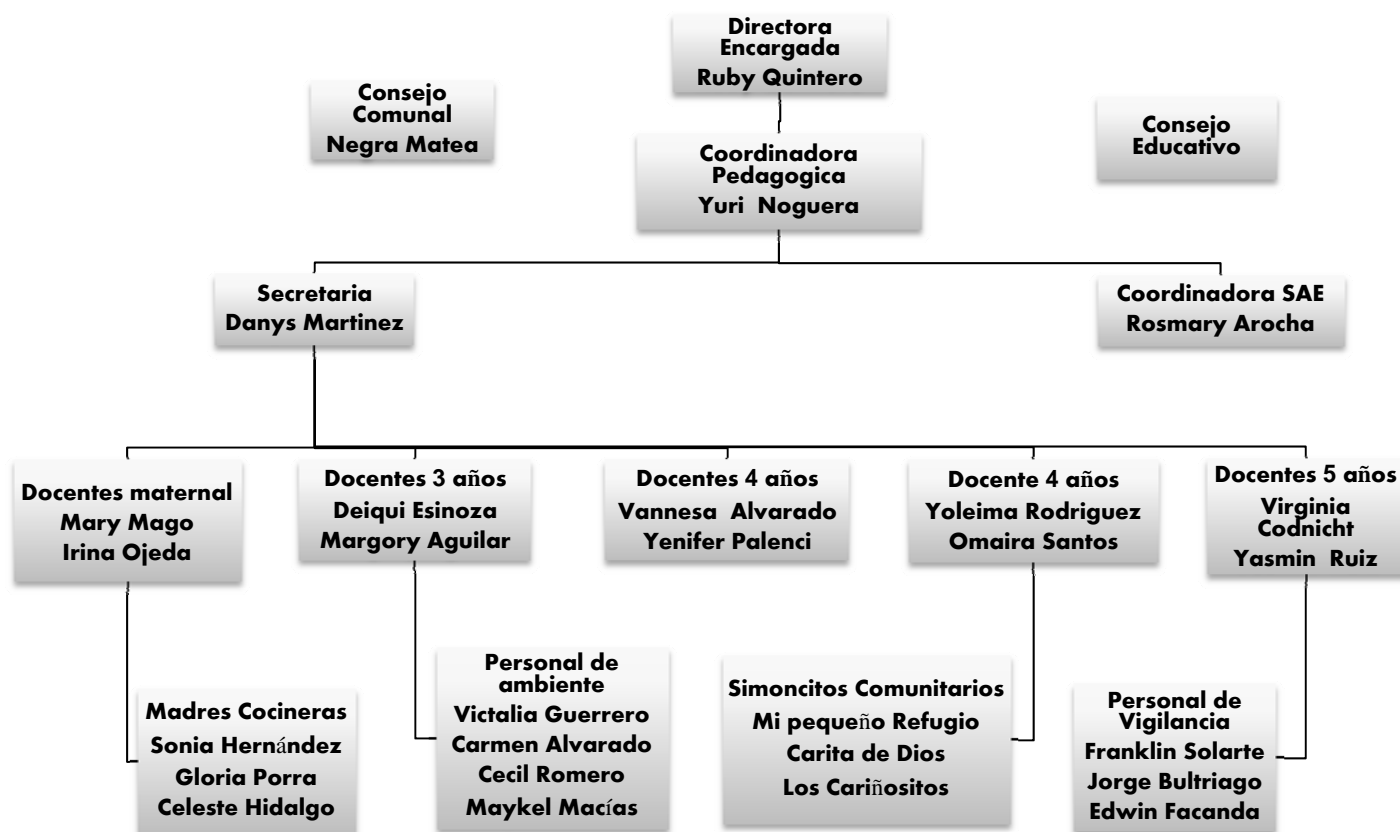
Directora Encargada
Ruby Quintero

Consejo Comunal
Negra Matea

Coordinadora Pedagogica
Yuri Noguera

Consejo Educativo

Secretaria
Danys Martinez

Coordinadora SAE
Rosmary Arocha

Docentes maternal
Mary Mago
Irina Ojeda

Docentes 3 años
Deiqui Esinoza
Margory Aguilar

Docentes 4 años
Vannesa Alvarado
Yenifer Palenci

Docente 4 años
Yoleima Rodriguez
Omaira Santos

Docentes 5 años
Virginia Codnicht
Yasmin Ruiz

Madres Cocineras
Sonia Hernández
Gloria Porra
Celeste Hidalgo

Personal de ambiente
Victalia Guerrero
Carmen Alvarado
Cecil Romero
Maykel Macías

Simoncitos Comunitarios
Mi pequeño Refugio
Carita de Dios
Los Cariñositos

Personal de Vigilancia
Franklin Solarte
Jorge Bultriago
Edwin Facanda